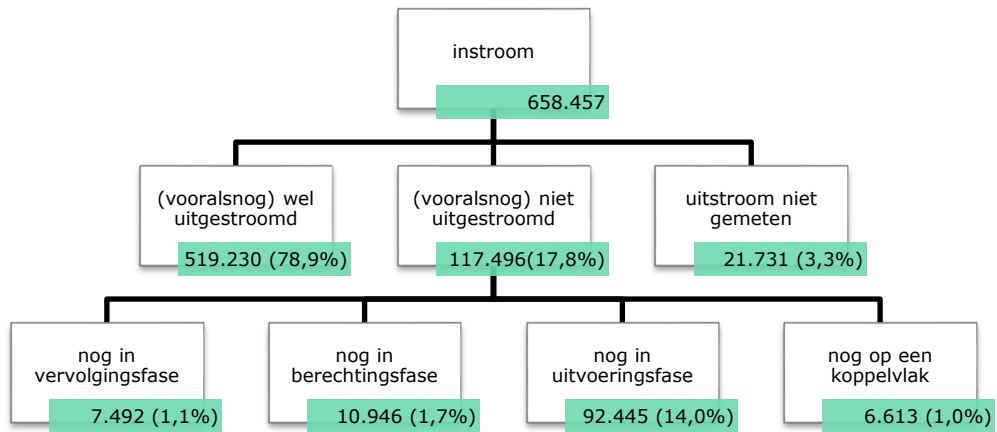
instroom

658.457

(vooralsnog) wel uitgestroomd

519.230 (78,9%)

(vooralsnog) niet uitgestroomd

117.496(17,8%)

uitstroom niet gemeten

21.731 (3,3%)

nog in vervolgingsfase

7.492 (1,1%)

nog in berechtingsfase

10.946 (1,7%)

nog in uitvoeringsfase

92.445 (14,0%)

nog op een koppelvlak

6.613 (1,0%)